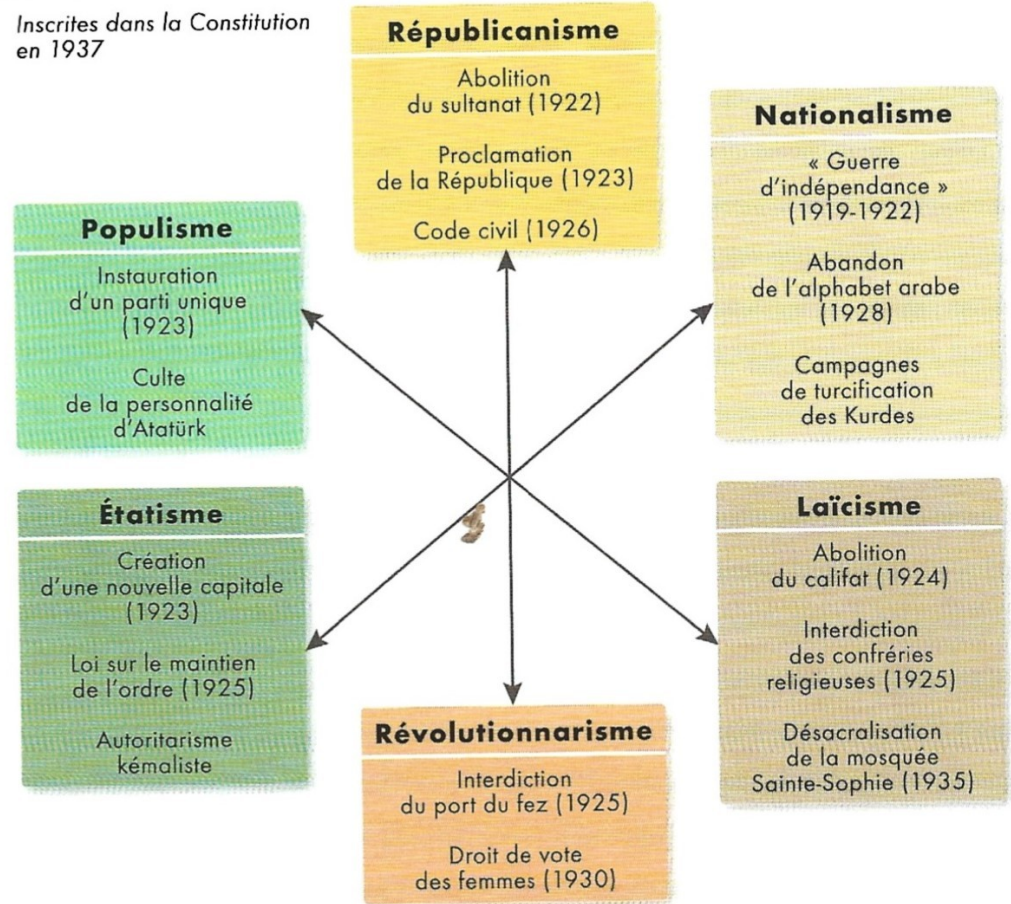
Inscrites dans la Constitution en 1937

Républicanisme

Abolition du sultanat (1922)

Proclamation de la République (1923)

Code civil (1926)

Nationalisme

« Guerre d'indépendance » (1919-1922)

Abandon de l'alphabet arabe (1928)

Campagnes de turcification des Kurdes

Populisme

Instauration d'un parti unique (1923)

Culte de la personnalité d'Atatürk

Étatisme

Création d'une nouvelle capitale (1923)

Loi sur le maintien de l'ordre (1925)

Autoritarisme kémaliste

Laïcisme

Abolition du califat (1924)

Interdiction des confréries religieuses (1925)

Désacralisation de la mosquée Sainte-Sophie (1935)

Révolutionnarisme

Interdiction du port du fez (1925)

Droit de vote des femmes (1930)